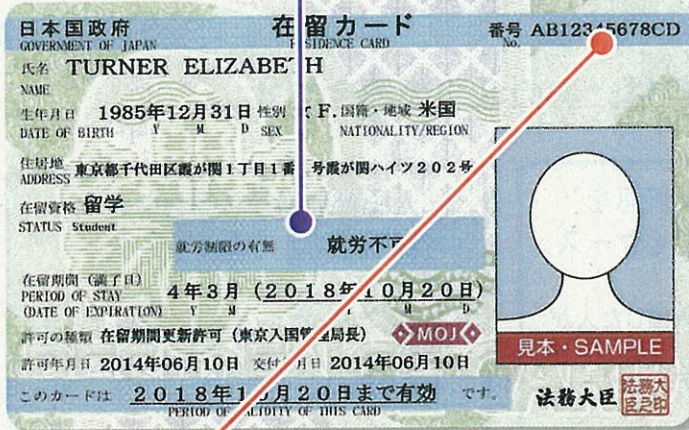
日本国政府
GOVERNMENT OF JAPAN

在留カード
RESIDENCE CARD

番号 AB12345678CD
No.

氏名 TURNER ELIZABETH
NAME

生年月日 1985年12月31日 性別 女 F. 国籍・地域 米国
DATE OF BIRTH Y M D SEX NATIONALITY/REGION

住居地 東京都千代田区霞が関1丁目1番 号霞が関ハイツ202号
ADDRESS

在留資格 留学
STATUS Student

就労制限の有無 就労不可

在留期間（満了日） 4年3月（2018年10月20日）
PERIOD OF STAY
(DATE OF EXPIRATION) Y M D

許可の種類 在留期間更新許可（東京入国管理局長）
MOJ

許可年月日 2014年06月10日 交付年月日 2014年06月10日

見本・SAMPLE

このカードは 2018年10月20日まで有効 です。
PERIOD OF VALIDITY OF THIS CARD

法務大臣

法務大臣之印